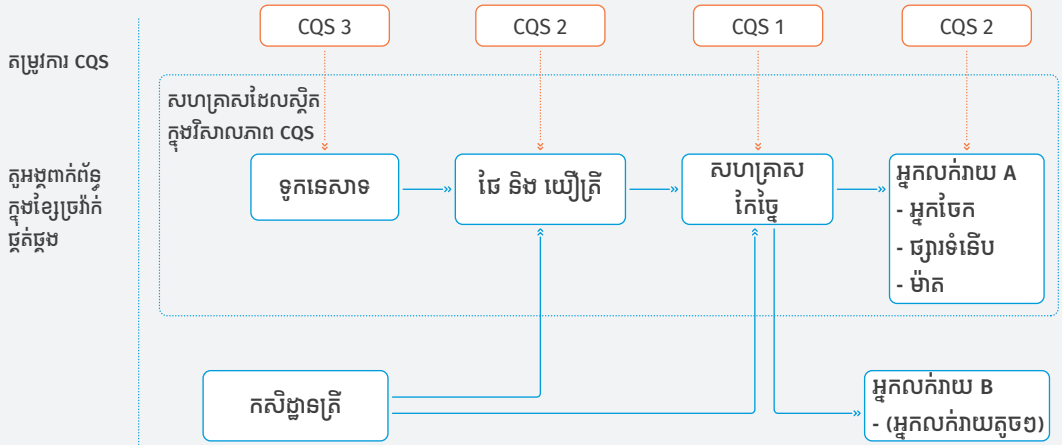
CQS 3
CQS 2
CQS 1
CQS 2

តម្រូវការ CQS

សហគ្រាសដែលស្ថិតក្នុងវិសាលភាព CQS

តួអង្គពាក់ព័ន្ធក្នុងខ្សែច្រវ៉ាក់ផ្គត់ផ្គង់

ទូកនេសាទ

ផែ និង ឃ្លាំត្រី

សហគ្រាសកែច្នៃ

អ្នកលក់រាយ A
- អ្នកចែក
- ផ្សារទំនើប
- ម៉ាត

កសិដ្ឋានត្រី

អ្នកលក់រាយ B
- (អ្នកលក់រាយតូចៗ)